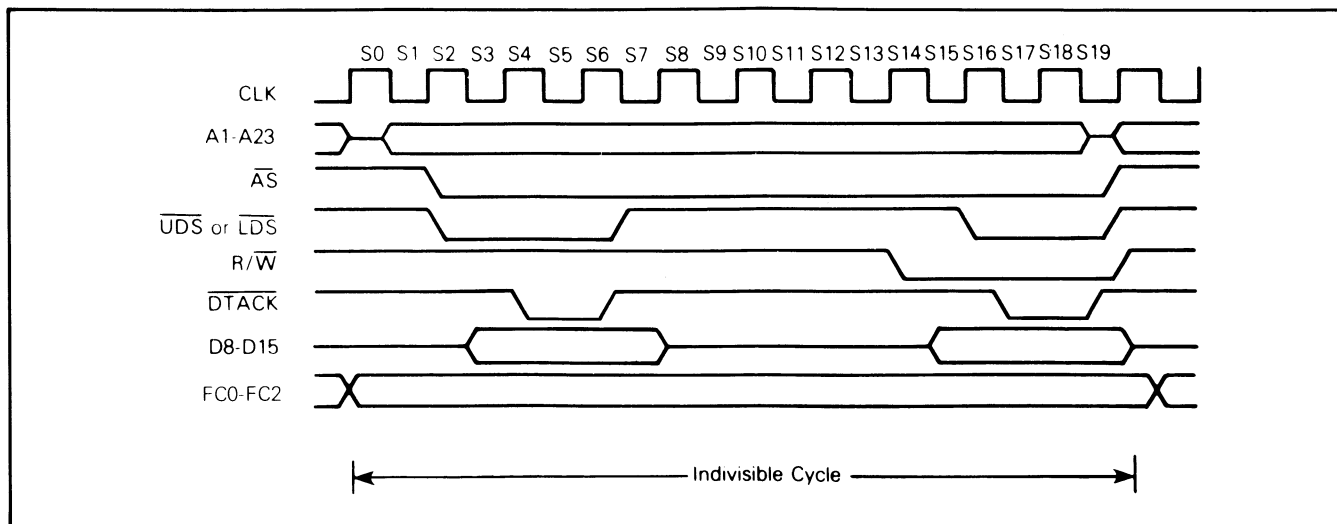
S0 S1 S2 S3 S4 S5 S6 S7 S8 S9 S10 S11 S12 S13 S14 S15 S16 S17 S18 S19

CLK

A1-A23

$\overline{AS}$

$\overline{UDS}$ or $\overline{LDS}$

$R/\overline{W}$

$\overline{DTACK}$

D8-D15

FC0-FC2

Indivisible Cycle